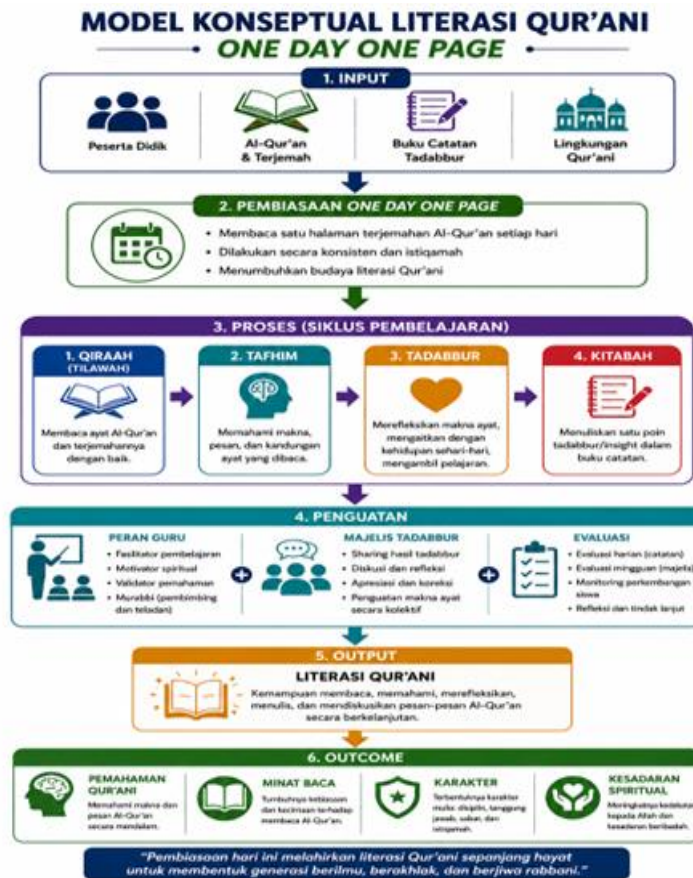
MODEL KONSEPTUAL LITERASI QUR'ANI
ONE DAY ONE PAGE

1. INPUT

Peserta Didik

Al-Qur'an & Terjemah

Buku Catatan Tadabbur

Lingkungan Qur'ani

2. PEMBIASAAN ONE DAY ONE PAGE

• Membaca satu halaman terjemahan Al-Qur'an setiap hari
• Dilakukan secara konsisten dan istiqamah
• Menumbuhkan budaya literasi Qur'ani

3. PROSES (SIKLUS PEMBELAJARAN)

1. QIRAAH (TILAWAH)
Membaca ayat Al-Qur'an dan terjemahannya dengan baik.

2. TAFHIM
Memahami makna, pesan, dan kandungan ayat yang dibaca.

3. TADABBUR
Merefleksikan makna ayat, mengaitkan dengan kehidupan sehari-hari, mengambil pelajaran.

4. KITABAH
Menuliskan satu poin tadabbur/insight dalam buku catatan.

4. PENGUATAN

PERAN GURU
• Fasilitator pembelajaran
• Motivator spiritual
• Validator pemahaman
• Murabbi (pembimbing dan teladan)

MAJELIS TADABBUR
• Sharing hasil tadabbur
• Diskusi dan refleksi
• Apresiasi dan koreksi
• Penguatan makna ayat secara kolektif

EVALUASI
• Evaluasi harian (catatan)
• Evaluasi mingguan (majelis)
• Monitoring perkembangan siswa
• Refleksi dan tindak lanjut

5. OUTPUT

LITERASI QUR'ANI
Kemampuan membaca, memahami, merefleksikan, menulis, dan mendiskusikan pesan-pesan Al-Qur'an secara berkelanjutan.

6. OUTCOME

PEMAHAMAN QUR'ANI
Memahami makna dan pesan Al-Qur'an secara mendalam.

MINAT BACA
Tumbuhnya kebiasaan dan kecintaan terhadap membaca Al-Qur'an.

KARAKTER
Terbentuknya karakter mulia: disiplin, tanggung jawab, sabar, dan istiqamah.

KESADARAN SPIRITUAL
Meningkatnya kedekatan kepada Allah dan kesadaran beribadah.

"Pembiasaan hari ini melahirkan literasi Qur'ani sepanjang hayat untuk membentuk generasi berilmu, berakhlak, dan berjiwa rabbani."